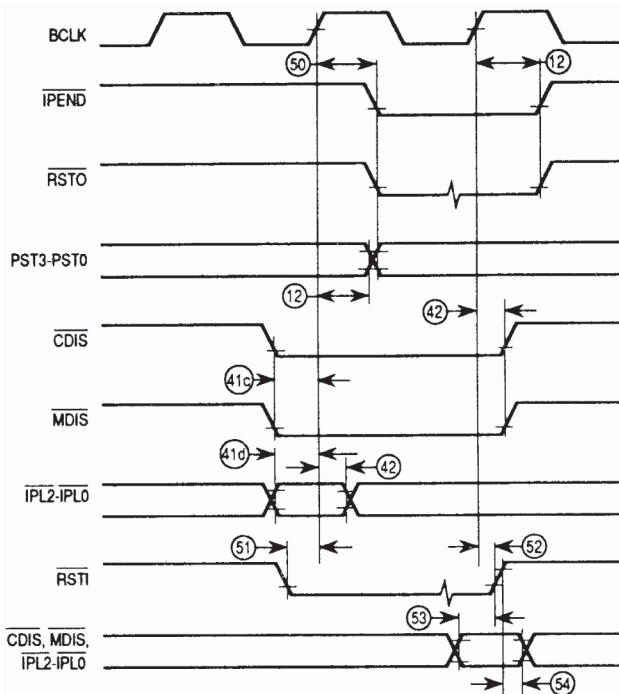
BCLK

50

12

$\overline{\text{IPEND}}$

$\overline{\text{RSTO}}$

PST3-PST0

12

42

$\overline{\text{CDIS}}$

41c

$\overline{\text{MDIS}}$

41d

42

$\overline{\text{IPL2}}$-$\overline{\text{IPL0}}$

51

52

$\overline{\text{RSTI}}$

53

$\overline{\text{CDIS}}$, $\overline{\text{MDIS}}$, $\overline{\text{IPL2}}$-$\overline{\text{IPL0}}$

54